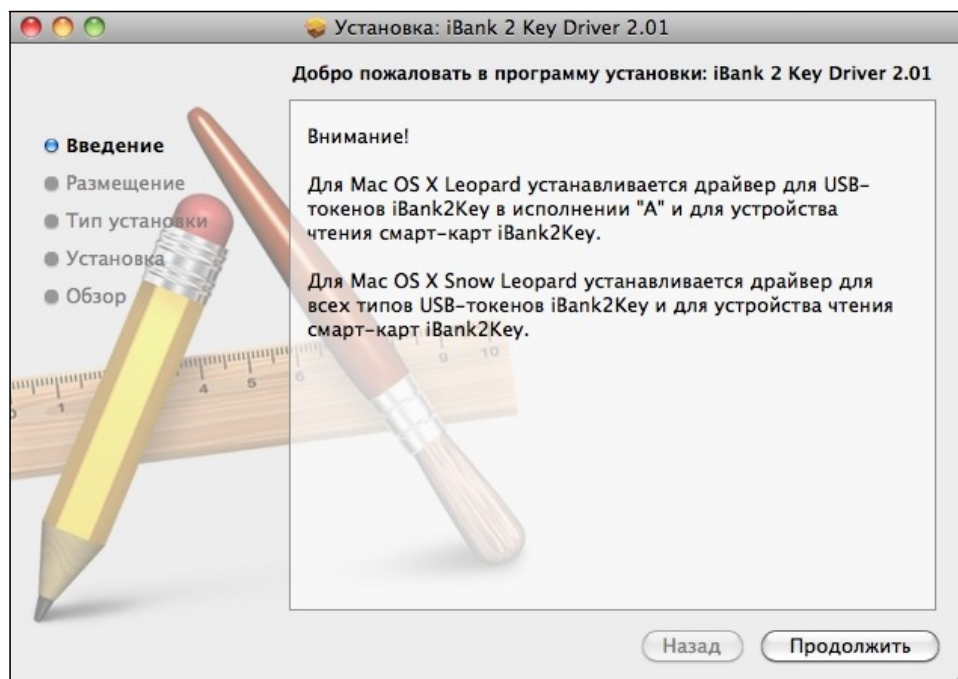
Установка: iBank 2 Key Driver 2.01

Добро пожаловать в программу установки: iBank 2 Key Driver 2.01

Введение
Размещение
Тип установки
Установка
Обзор

Внимание!

Для Mac OS X Leopard устанавливается драйвер для USB-токенов iBank2Key в исполнении "A" и для устройства чтения смарт-карт iBank2Key.

Для Mac OS X Snow Leopard устанавливается драйвер для всех типов USB-токенов iBank2Key и для устройства чтения смарт-карт iBank2Key.

Назад
Продолжить